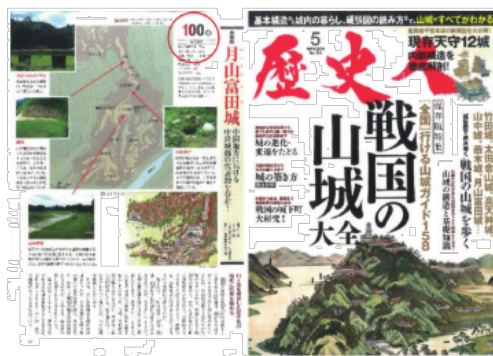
100

月山富田城

基本構造から城内の暮らし、縄張図の読み方まで、山城がすべてわかる

現存天守12城

歴史人

5

戦国の山城大全

全国に行ける山城ガイド158

城の進化・変遷をたどる

城の築き方

戦国の城下町大研究!

山城の構造と戦略図鑑

戦国の山城を歩く